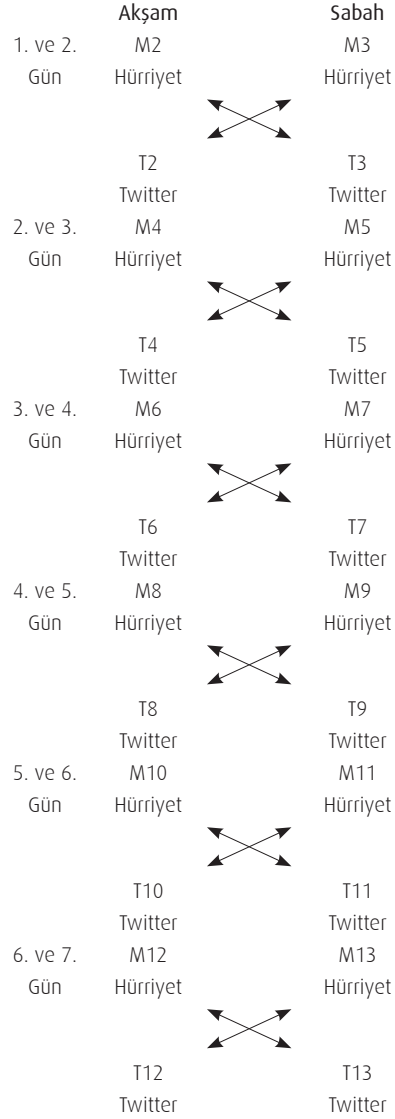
Akşam Sabah

1. ve 2. Gün
M2 Hürriyet M3 Hürriyet
T2 Twitter T3 Twitter

2. ve 3. Gün
M4 Hürriyet M5 Hürriyet
T4 Twitter T5 Twitter

3. ve 4. Gün
M6 Hürriyet M7 Hürriyet
T6 Twitter T7 Twitter

4. ve 5. Gün
M8 Hürriyet M9 Hürriyet
T8 Twitter T9 Twitter

5. ve 6. Gün
M10 Hürriyet M11 Hürriyet
T10 Twitter T11 Twitter

6. ve 7. Gün
M12 Hürriyet M13 Hürriyet
T12 Twitter T13 Twitter